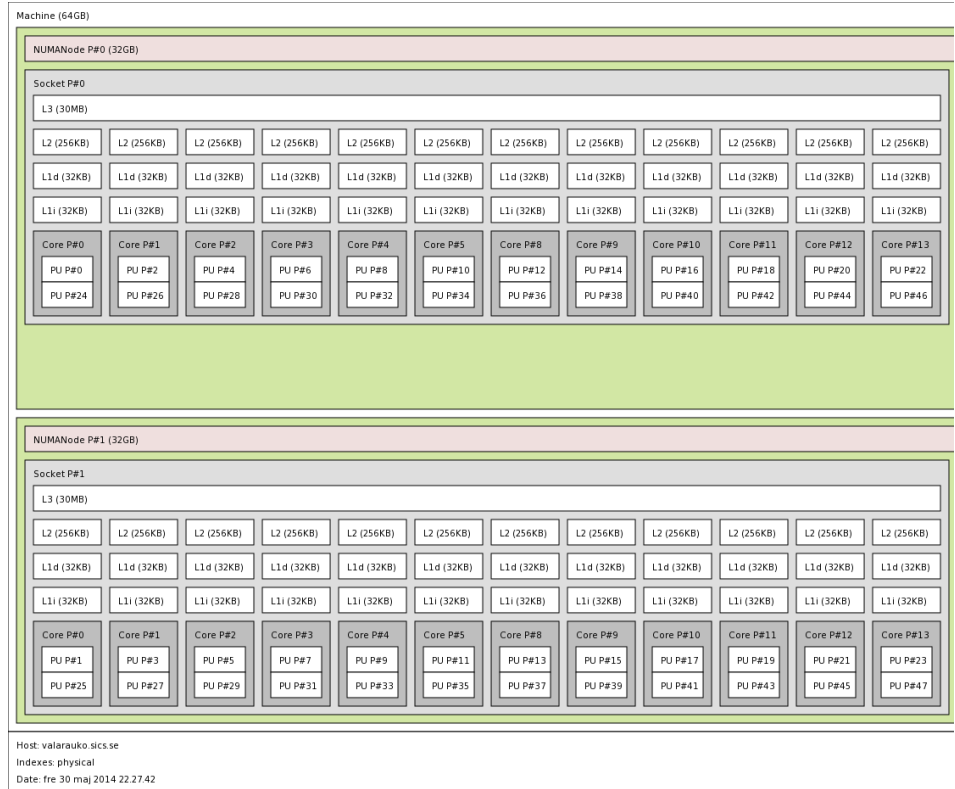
Machine (64GB)

NUMANode P#0 (32GB)

Socket P#0

L3 (30MB)

| L2 (256KB) | L2 (256KB) | L2 (256KB) | L2 (256KB) | L2 (256KB) | L2 (256KB) | L2 (256KB) | L2 (256KB) | L2 (256KB) | L2 (256KB) | L2 (256KB) | L2 (256KB) |
|---|---|---|---|---|---|---|---|---|---|---|---|
| L1d (32KB) | L1d (32KB) | L1d (32KB) | L1d (32KB) | L1d (32KB) | L1d (32KB) | L1d (32KB) | L1d (32KB) | L1d (32KB) | L1d (32KB) | L1d (32KB) | L1d (32KB) |
| L1i (32KB) | L1i (32KB) | L1i (32KB) | L1i (32KB) | L1i (32KB) | L1i (32KB) | L1i (32KB) | L1i (32KB) | L1i (32KB) | L1i (32KB) | L1i (32KB) | L1i (32KB) |
| Core P#0 | Core P#1 | Core P#2 | Core P#3 | Core P#4 | Core P#5 | Core P#8 | Core P#9 | Core P#10 | Core P#11 | Core P#12 | Core P#13 |
| PU P#0 | PU P#2 | PU P#4 | PU P#6 | PU P#8 | PU P#10 | PU P#12 | PU P#14 | PU P#16 | PU P#18 | PU P#20 | PU P#22 |
| PU P#24 | PU P#26 | PU P#28 | PU P#30 | PU P#32 | PU P#34 | PU P#36 | PU P#38 | PU P#40 | PU P#42 | PU P#44 | PU P#46 |

NUMANode P#1 (32GB)

Socket P#1

L3 (30MB)

| L2 (256KB) | L2 (256KB) | L2 (256KB) | L2 (256KB) | L2 (256KB) | L2 (256KB) | L2 (256KB) | L2 (256KB) | L2 (256KB) | L2 (256KB) | L2 (256KB) | L2 (256KB) |
|---|---|---|---|---|---|---|---|---|---|---|---|
| L1d (32KB) | L1d (32KB) | L1d (32KB) | L1d (32KB) | L1d (32KB) | L1d (32KB) | L1d (32KB) | L1d (32KB) | L1d (32KB) | L1d (32KB) | L1d (32KB) | L1d (32KB) |
| L1i (32KB) | L1i (32KB) | L1i (32KB) | L1i (32KB) | L1i (32KB) | L1i (32KB) | L1i (32KB) | L1i (32KB) | L1i (32KB) | L1i (32KB) | L1i (32KB) | L1i (32KB) |
| Core P#0 | Core P#1 | Core P#2 | Core P#3 | Core P#4 | Core P#5 | Core P#8 | Core P#9 | Core P#10 | Core P#11 | Core P#12 | Core P#13 |
| PU P#1 | PU P#3 | PU P#5 | PU P#7 | PU P#9 | PU P#11 | PU P#13 | PU P#15 | PU P#17 | PU P#19 | PU P#21 | PU P#23 |
| PU P#25 | PU P#27 | PU P#29 | PU P#31 | PU P#33 | PU P#35 | PU P#37 | PU P#39 | PU P#41 | PU P#43 | PU P#45 | PU P#47 |

Host: valarauko.sics.se
Indexes: physical
Date: fre 30 maj 2014 22.27.42